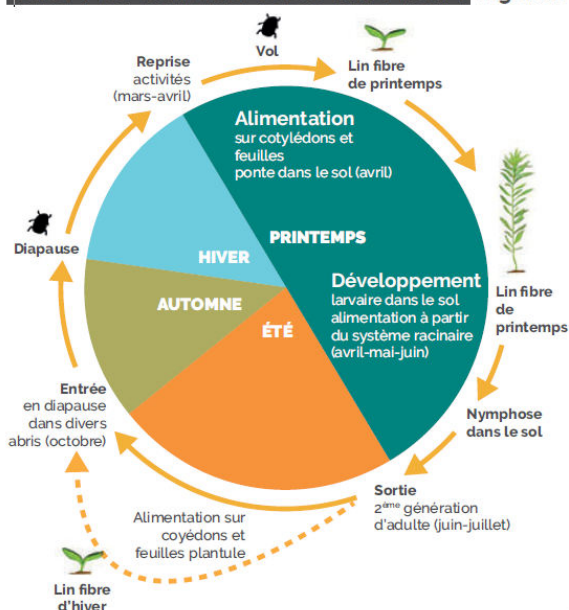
Reprise activités (mars-avril)

Vol

Lin fibre de printemps

Alimentation sur cotylédons et feuilles ponte dans le sol (avril)

PRINTEMPS

HIVER

AUTOMNE

ÉTÉ

Développement larvaire dans le sol alimentation à partir du système racinaire (avril-mai-juin)

Lin fibre de printemps

Diapause

Entrée en diapause dans divers abris (octobre)

Nymphose dans le sol

Sortie $2^{ème}$ génération d'adulte (juin-juillet)

Alimentation sur coyédons et feuilles plantule

Lin fibre d'hiver